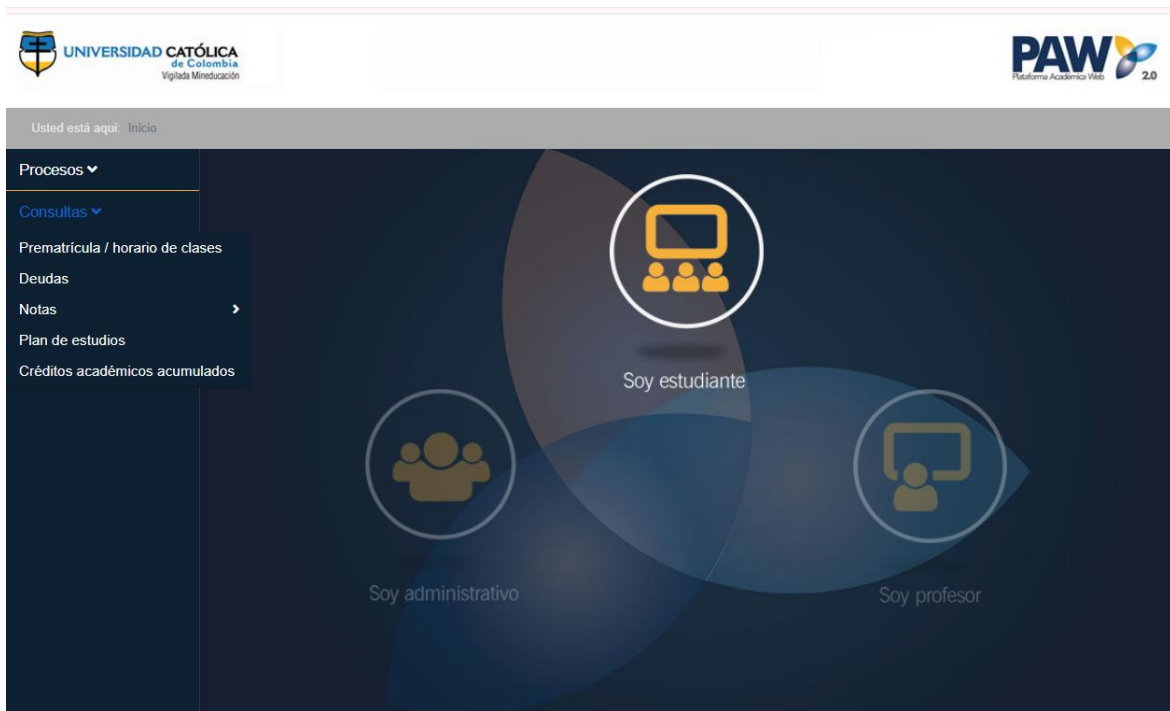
UNIVERSIDAD CATÓLICA de Colombia
Vigilada Mineducación

PAW
Plataforma Académica Web 2.0

Usted está aquí: Inicio

Procesos

Consultas

Prematrícula / horario de clases
Deudas
Notas
Plan de estudios
Créditos académicos acumulados

Soy estudiante

Soy administrativo

Soy profesor